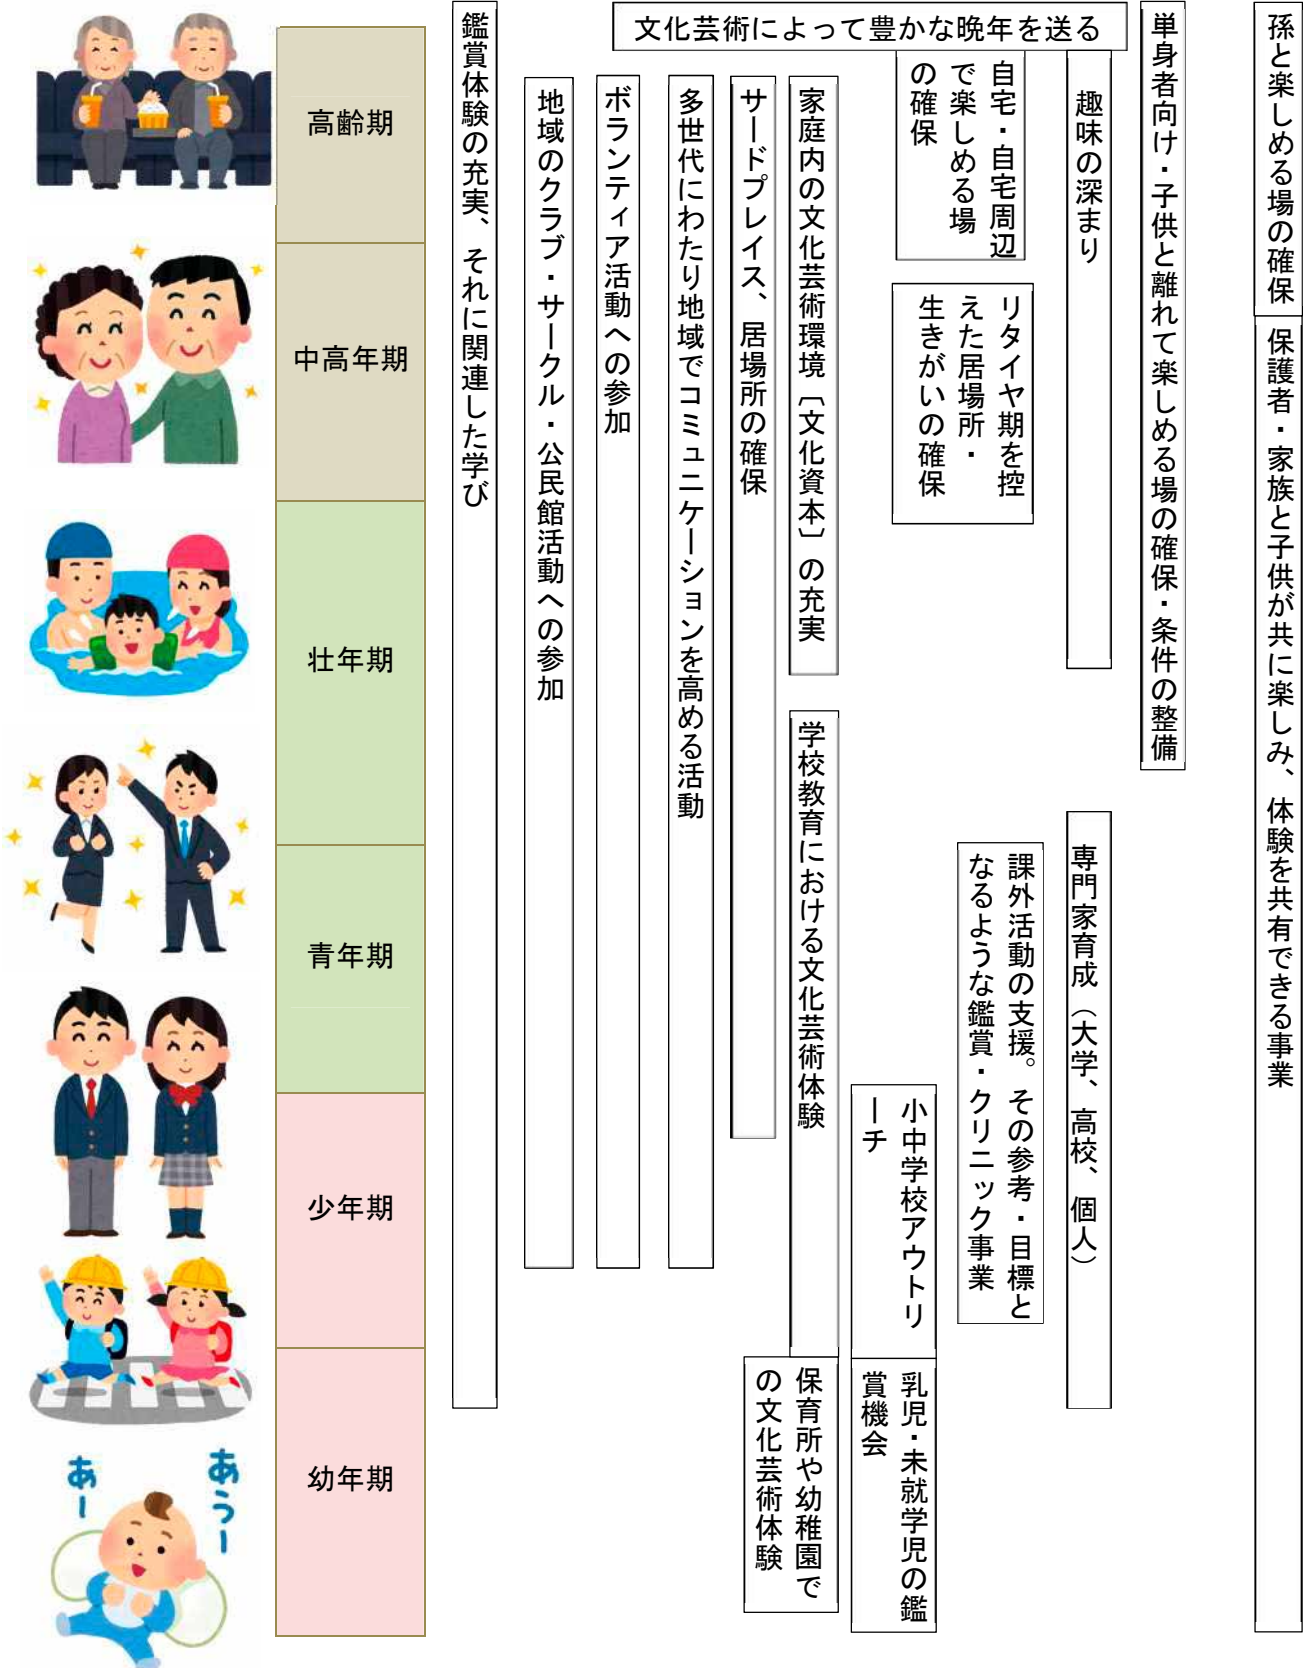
高齢期

中高年期

壮年期

青年期

少年期

幼年期

あー

あうー

文化芸術によって豊かな晩年を送る

孫と楽しめる場の確保

保護者・家族と子供が共に楽しみ、体験を共有できる事業

単身者向け・子供と離れて楽しめる場の確保・条件の整備

趣味の深まり

専門家育成（大学、高校、個人）

自宅・自宅周辺で楽しめる場の確保

リタイヤ期を控えた居場所・生きがいの確保

課外活動の支援。その参考・目標となるような鑑賞・クリニック事業

小中学校アウトリーチ

乳児・未就学児の鑑賞機会

家庭内の文化芸術環境〔文化資本〕の充実

学校教育における文化芸術体験

保育所や幼稚園での文化芸術体験

サードプレイス、居場所の確保

多世代にわたり地域でコミュニケーションを高める活動

ボランティア活動への参加

地域のクラブ・サークル・公民館活動への参加

鑑賞体験の充実、それに関連した学び